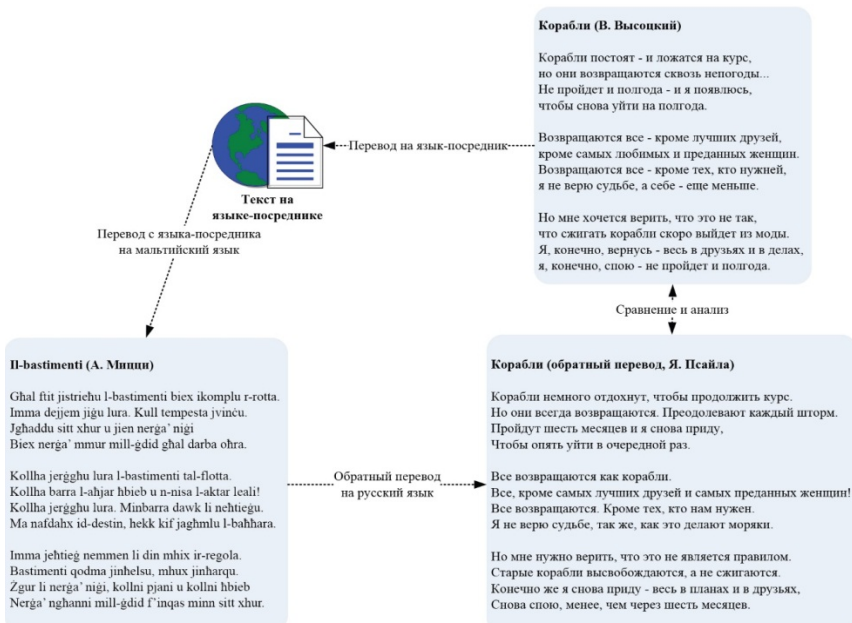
Корабли (В. Высоцкий)

Корабли постоят - и ложатся на курс,
но они возвращаются сквозь непогоды...
Не пройдет и полгода - и я появлюсь,
чтобы снова уйти на полгода.

Возвращаются все - кроме лучших друзей,
кроме самых любимых и преданных женщин.
Возвращаются все - кроме тех, кто нужней,
я не верю судьбе, а себе - еще меньше.

Но мне хочется верить, что это не так,
что сжигать корабли скоро выйдет из моды.
Я, конечно, вернусь - весь в друзьях и в делах,
я, конечно, спою - не пройдет и полгода.

Перевод на язык-посредник

Текст на языке-посреднике

Перевод с языка-посредника на мальтийский язык

Сравнение и анализ

Il-bastimenti (А. Мицци)

Għal ftit jistrieħu l-bastimenti biex ikomplu r-rotta.
Imma dejjem jiġu lura. Kull tempesta jvinċu.
Jgħaddu sitt xhur u jien nerġa' niġi
Biex nerġa' mmur mill-ġdid għal darba oħra.

Kollha jerġgħu lura l-bastimenti tal-flotta.
Kollha barra l-aħjar ħbieb u n-nisa l-aktar leali!
Kollha jerġgħu lura. Minbarra dawk li neħtieġu.
Ma nafdahx id-destin, hekk kif jagħmlu l-baħħara.

Imma jeħtieġ nemmen li din mhix ir-regola.
Bastimenti qodma jinħelsu, mhux jinħarqu.
Żgur li nerġa' niġi, kollni pjani u kollni ħbieb
Nerġa' ngħanni mill-ġdid f'inqas minn sitt xhur.

Обратный перевод на русский язык

Корабли (обратный перевод, Я. Псайла)

Корабли немного отдохнут, чтобы продолжить курс.
Но они всегда возвращаются. Преодолевают каждый шторм.
Пройдут шесть месяцев и я снова приду,
Чтобы опять уйти в очередной раз.

Все возвращаются как корабли.
Все, кроме самых лучших друзей и самых преданных женщин!
Все возвращаются. Кроме тех, кто нам нужен.
Я не верю судьбе, так же, как это делают моряки.

Но мне нужно верить, что это не является правилом.
Старые корабли высвобождаются, а не сжигаются.
Конечно же я снова приду - весь в планах и в друзьях,
Снова спою, менее, чем через шесть месяцев.